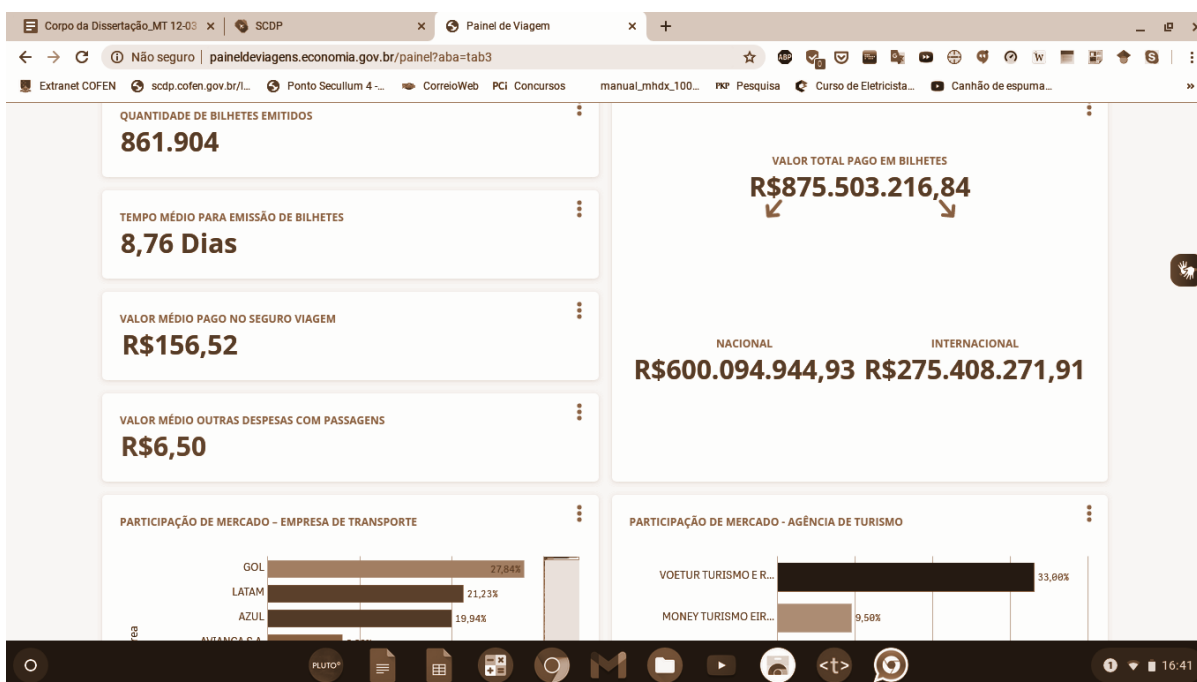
Corpo da Dissertação_MT 12-03 × | SCDP × | Painel de Viagem × +

Não seguro | paineldeviagens.economia.gov.br/painel?aba=tab3

Extranet COFEN | scdp.cofen.gov.br/l... | Ponto Secullum 4 -... | CorreioWeb | PCi Concursos | manual_mhdx_100... | Pesquisa | Curso de Eletricista... | Canhão de espuma...

QUANTIDADE DE BILHETES EMITIDOS
861.904

TEMPO MÉDIO PARA EMISSÃO DE BILHETES
8,76 Dias

VALOR MÉDIO PAGO NO SEGURO VIAGEM
R$156,52

VALOR MÉDIO OUTRAS DESPESAS COM PASSAGENS
R$6,50

VALOR TOTAL PAGO EM BILHETES
R$875.503.216,84

NACIONAL
R$600.094.944,93

INTERNACIONAL
R$275.408.271,91

PARTICIPAÇÃO DE MERCADO – EMPRESA DE TRANSPORTE

| | |
|---|---|
| GOL | 27,84% |
| LATAM | 21,23% |
| AZUL | 19,94% |
| AVIANCA S.A. | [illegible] |

PARTICIPAÇÃO DE MERCADO - AGÊNCIA DE TURISMO

| | |
|---|---|
| VOETUR TURISMO E R... | 33,00% |
| MONEY TURISMO EIR... | 9,50% |

PLUTO

16:41